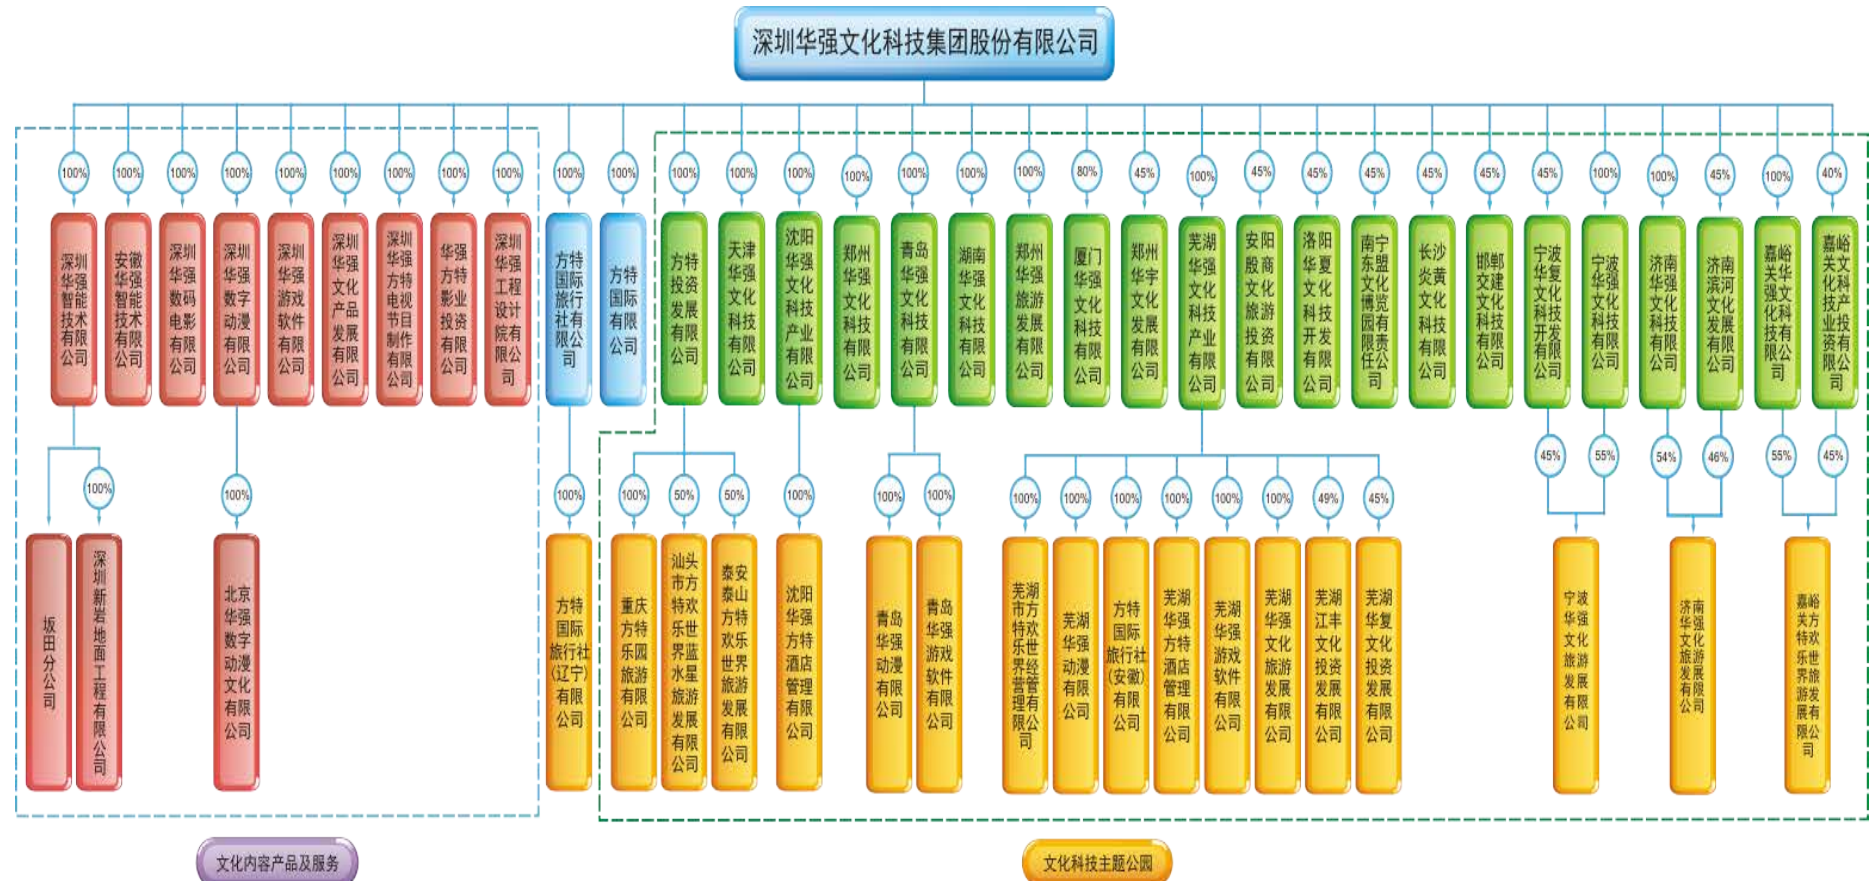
深圳华强文化科技集团股份有限公司

100% 深圳华强智能技术有限公司
100% 安徽华强智能技术有限公司
100% 深圳华强数码电影有限公司
100% 深圳华强数字动漫有限公司
100% 深圳华强游戏软件有限公司
100% 深圳华强文化产品发展有限公司
100% 深圳华强方特电视节目制作有限公司
100% 华强方特影业投资有限公司
100% 深圳华强工程设计院有限公司
100% 方特国际旅行社有限公司
100% 方特国际有限公司
100% 方特投资发展有限公司
100% 天津华强文化科技有限公司
100% 沈阳华强文化科技产业有限公司
100% 郑州华强文化科技有限公司
100% 青岛华强文化科技有限公司
100% 湖南华强文化科技有限公司
100% 郑州华强旅游发展有限公司
80% 厦门华强文化科技有限公司
45% 郑州华宇文化发展有限公司
100% 芜湖华强文化科技产业有限公司
45% 安阳殷商文化旅游投资有限公司
45% 洛阳华夏文化科技开发有限公司
45% 南宁东盟文化博览园有限责任公司
45% 长沙炎黄文化科技有限公司
45% 邯郸交建文化科技有限公司
45% 宁波华复文化科技开发有限公司
100% 宁波华强文化科技有限公司
100% 济南华强文化科技有限公司
45% 济南滨河文化发展有限公司
100% 嘉峪关华强文化科技有限公司
40% 嘉峪关文化科技产业投资有限公司

坂田分公司
100% 深圳新岩地面工程有限公司
100% 北京华强数字动漫文化有限公司
100% 方特国际旅行社(辽宁)有限公司
100% 重庆方特乐园旅游有限公司
50% 汕头市方特欢乐世界蓝水星旅游发展有限公司
50% 泰安泰山方特欢乐世界旅游发展有限公司
100% 沈阳华强方特酒店管理有限公司
100% 青岛华强动漫有限公司
100% 青岛华强游戏软件有限公司
100% 芜湖市方特欢乐世界经营管理有限公司
100% 芜湖华强动漫有限公司
100% 方特国际旅行社(安徽)有限公司
100% 芜湖华强方特酒店管理有限公司
100% 芜湖华强游戏软件有限公司
100% 芜湖华强文化旅游发展有限公司
49% 芜湖江丰文化投资发展有限公司
45% 芜湖华复文化投资发展有限公司
45% 55% 宁波华强文化旅游发展有限公司
54% 46% 济南华强文化旅游发展有限公司
55% 45% 嘉峪关方特欢乐世界旅游发展有限公司

文化内容产品及服务
文化科技主题公园